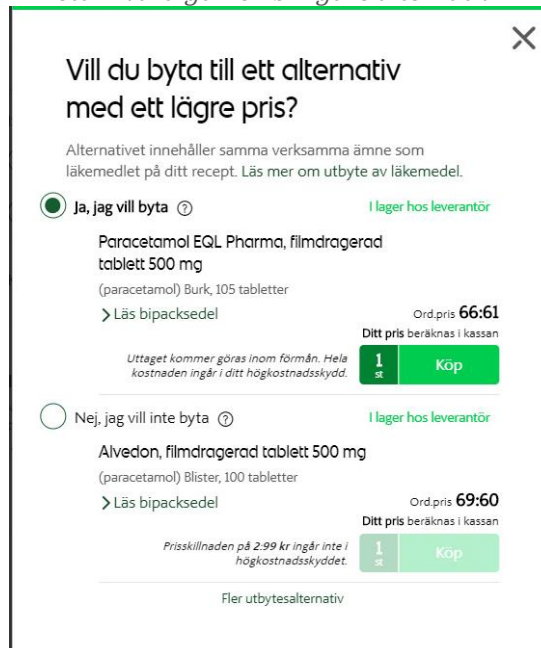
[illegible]

×

Vill du byta till ett alternativ med ett lägre pris?

Alternativet innehåller samma verksamma ämne som läkemedlet på ditt recept. Läs mer om utbyte av läkemedel.

Ja, jag vill byta ?

I lager hos leverantör

Paracetamol EQL Pharma, filmdragerad tablett 500 mg

(paracetamol) Burk, 105 tabletter

> Läs bipacksedel

Ord.pris 66:61

Ditt pris beräknas i kassan

Uttaget kommer göras inom förmån. Hela kostnaden ingår i ditt högkostnadsskydd.

1 st

Köp

Nej, jag vill inte byta ?

I lager hos leverantör

Alvedon, filmdragerad tablett 500 mg

(paracetamol) Blister, 100 tabletter

> Läs bipacksedel

Ord.pris 69:60

Ditt pris beräknas i kassan

Prisskillnaden på 2:99 kr ingår inte i högkostnadsskyddet.

1 st

Köp

Fler utbytesalternativ